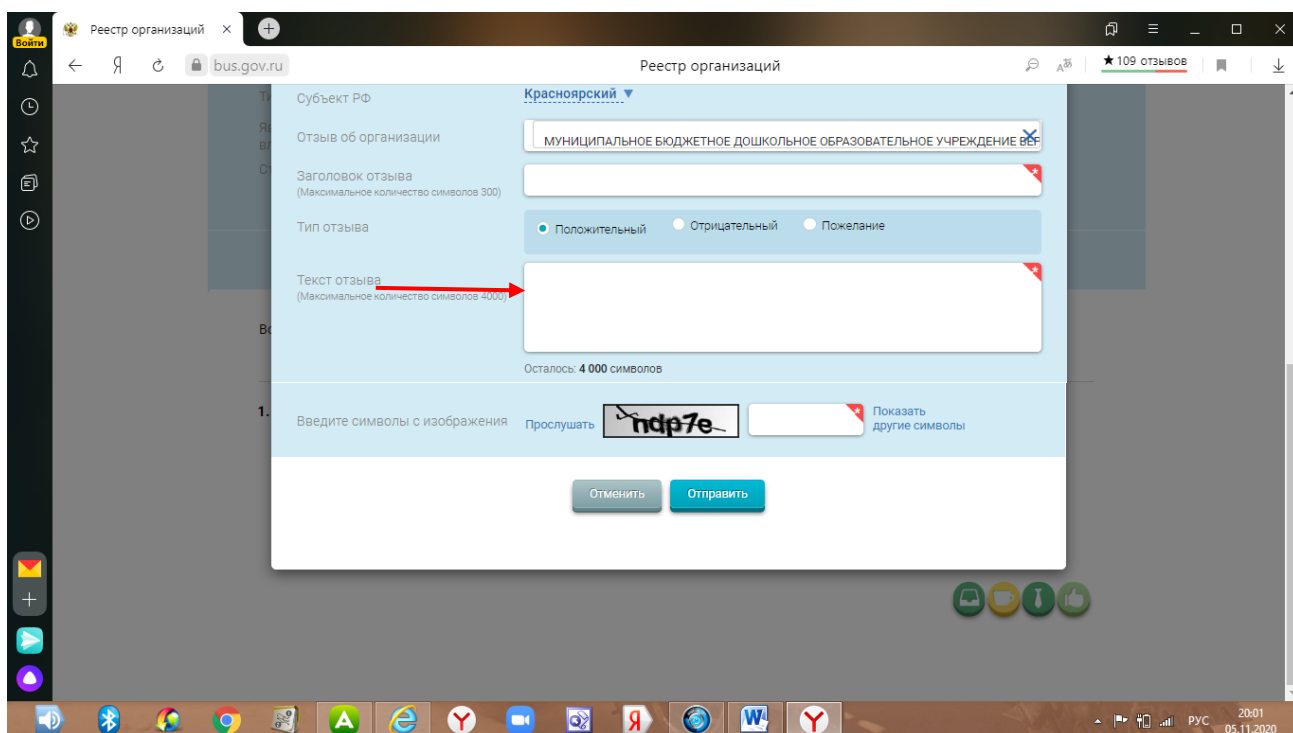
Войти
Реестр организаций ×
Я bus.gov.ru
Реестр организаций
★ 109 отзывов

Субъект РФ Красноярский ▼
Отзыв об организации МУНИЦИПАЛЬНОЕ БЮДЖЕТНОЕ ДОШКОЛЬНОЕ ОБРАЗОВАТЕЛЬНОЕ УЧРЕЖДЕНИЕ ВЕ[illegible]
Заголовок отзыва
(Максимальное количество символов 300)
Тип отзыва
Положительный
Отрицательный
Пожелание
Текст отзыва
(Максимальное количество символов 4000)
Осталось: 4 000 символов
Введите символы с изображения
Прослушать
ndp7e
Показать другие символы
Отменить
Отправить

РУС
20:01
05.11.2020